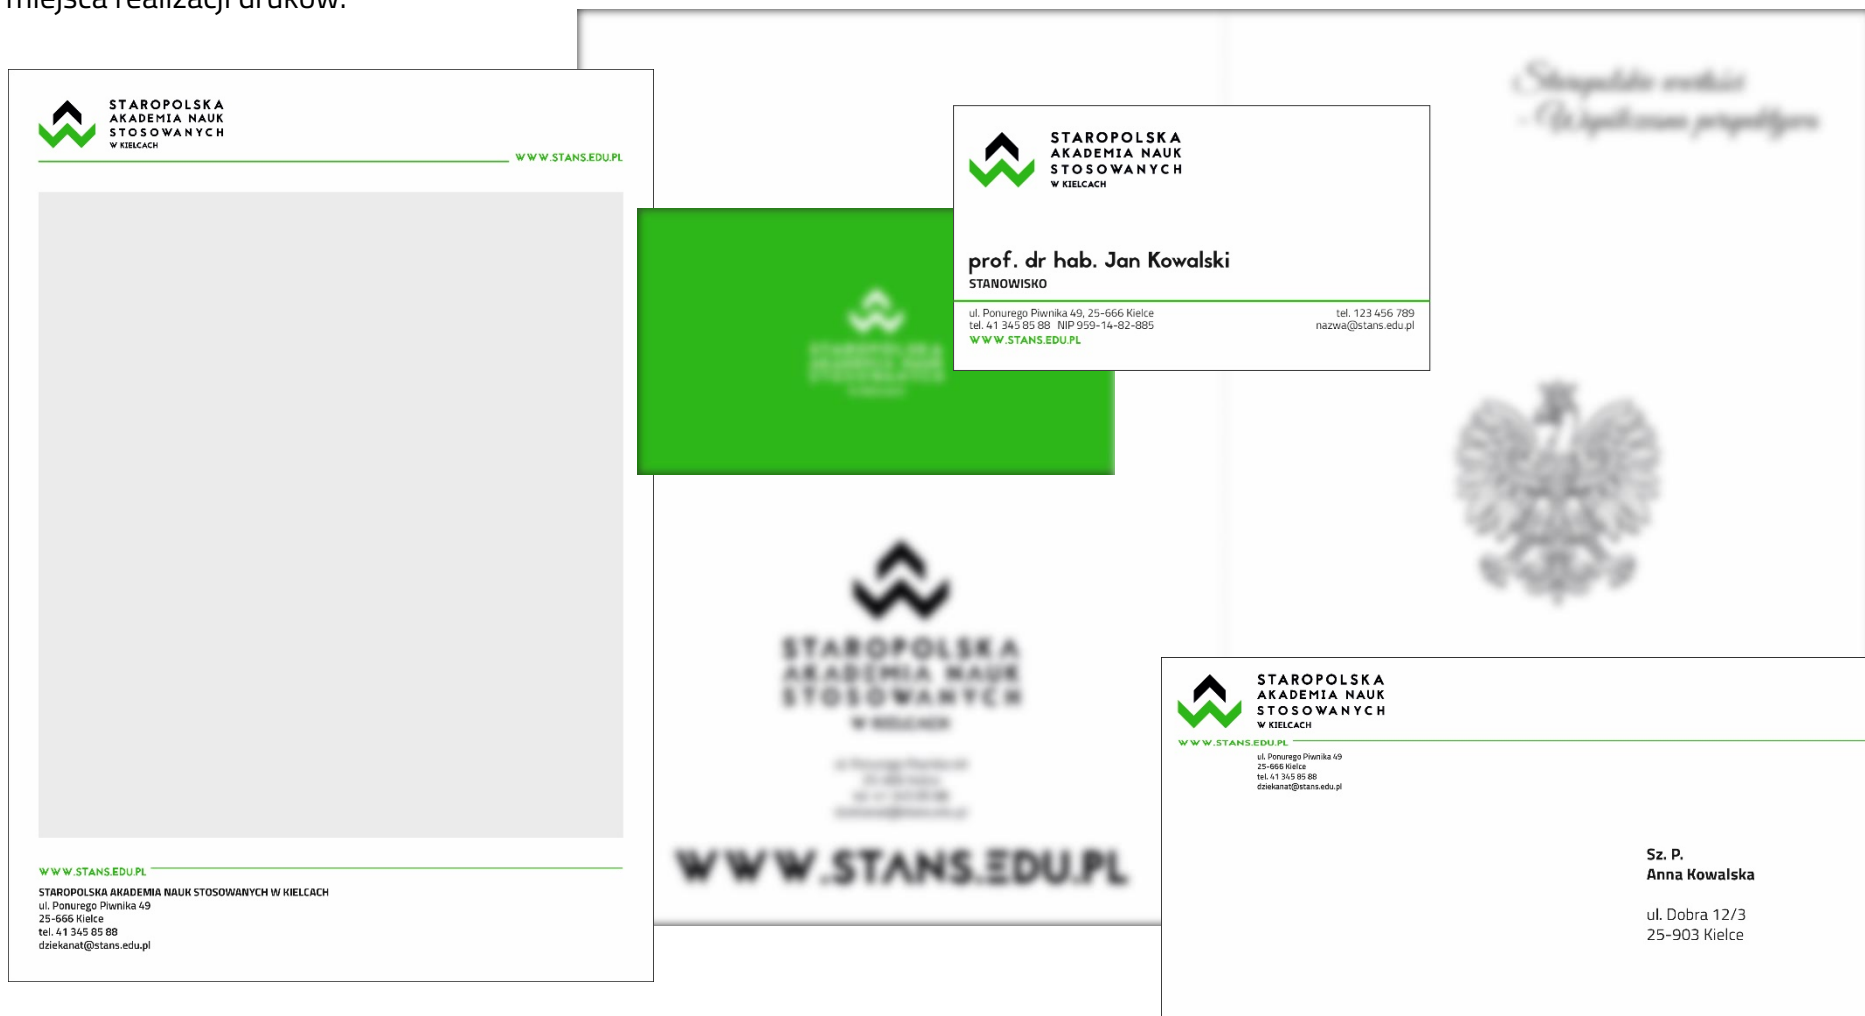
miejsca realizacji druków.

STAROPOLSKA AKADEMIA NAUK STOSOWANYCH W KIELCACH

WWW.STANS.EDU.PL

WWW.STANS.EDU.PL

STAROPOLSKA AKADEMIA NAUK STOSOWANYCH W KIELCACH
ul. Ponurego Piwnika 49
25-666 Kielce
tel. 41 345 85 88
dziekanat@stans.edu.pl

STAROPOLSKA AKADEMIA NAUK STOSOWANYCH W KIELCACH

prof. dr hab. Jan Kowalski
STANOWISKO

ul. Ponurego Piwnika 49, 25-666 Kielce
tel. 41 345 85 88 NIP 959-14-82-885
WWW.STANS.EDU.PL

tel. 123 456 789
nazwa@stans.edu.pl

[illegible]

STAROPOLSKA AKADEMIA NAUK STOSOWANYCH W KIELCACH

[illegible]

WWW.STANS.EDU.PL

STAROPOLSKA AKADEMIA NAUK STOSOWANYCH W KIELCACH
WWW.STANS.EDU.PL
ul. Ponurego Piwnika 49
25-666 Kielce
tel. 41 345 85 88
dziekanat@stans.edu.pl

Sz. P.
Anna Kowalska

ul. Dobra 12/3
25-903 Kielce